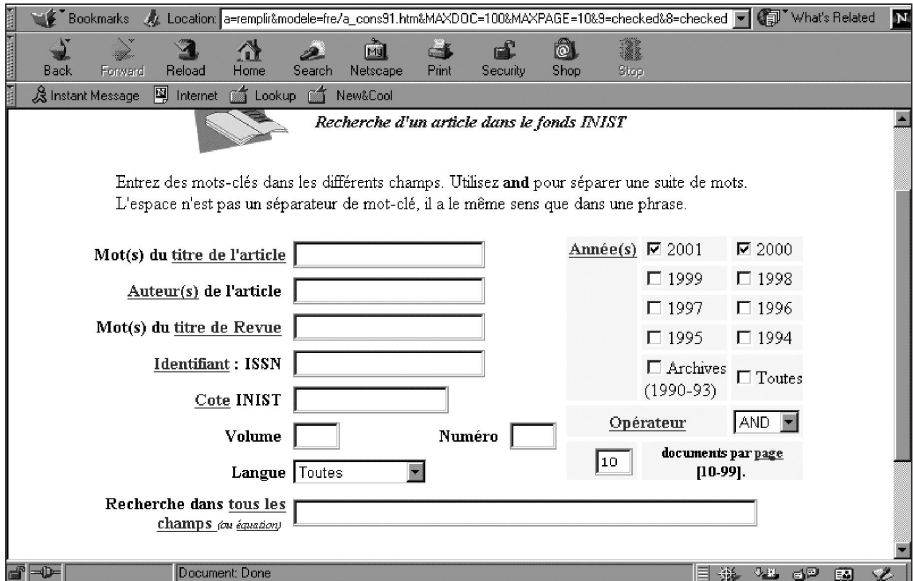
Bookmarks Location: a=remplir&modele=fre/a_cons91.htm&MAXDOC=100&MAXPAGE=10&9=checked&8=checked What's Related N

Back Forward Reload Home Search Netscape Print Security Shop Stop

Instant Message Internet Lookup New&Cool

Recherche d'un article dans le fonds INIST

Entrez des mots-clés dans les différents champs. Utilisez **and** pour séparer une suite de mots. L'espace n'est pas un séparateur de mot-clé, il a le même sens que dans une phrase.

Mot(s) du titre de l'article

Auteur(s) de l'article

Mot(s) du titre de Revue

Identifiant : ISSN

Cote INIST

Volume Numéro

Langue Toutes

Recherche dans tous les champs (ou équation)

Année(s) ☑ 2001 ☑ 2000
☐ 1999 ☐ 1998
☐ 1997 ☐ 1996
☐ 1995 ☐ 1994
☐ Archives (1990-93) ☐ Toutes

Opérateur AND

10 documents par page [10-99].

Document: Done